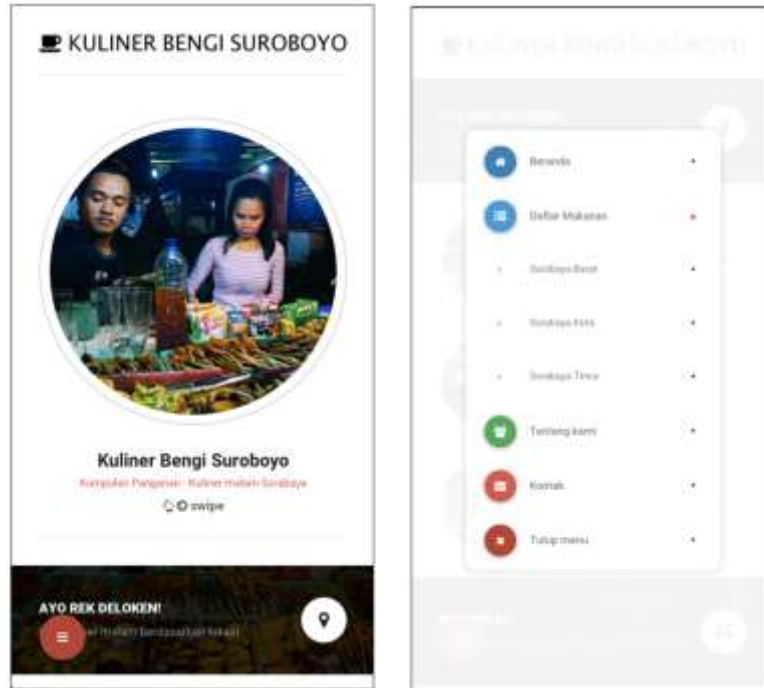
KULINER BENGI SUROBOYO

Kuliner Bengi Suroboyo

Kumpulan Panganan - Kuliner malam Surabaya

swipe

AYO REK DELOKEN!

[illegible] malam berdasarkan lokasi

KULINER BENGI SUROBOYO

Beranda

Daftar Makanan

Surabaya Barat

Surabaya Kota

Surabaya Timur

Tentang kami

Kontak

Tutup menu